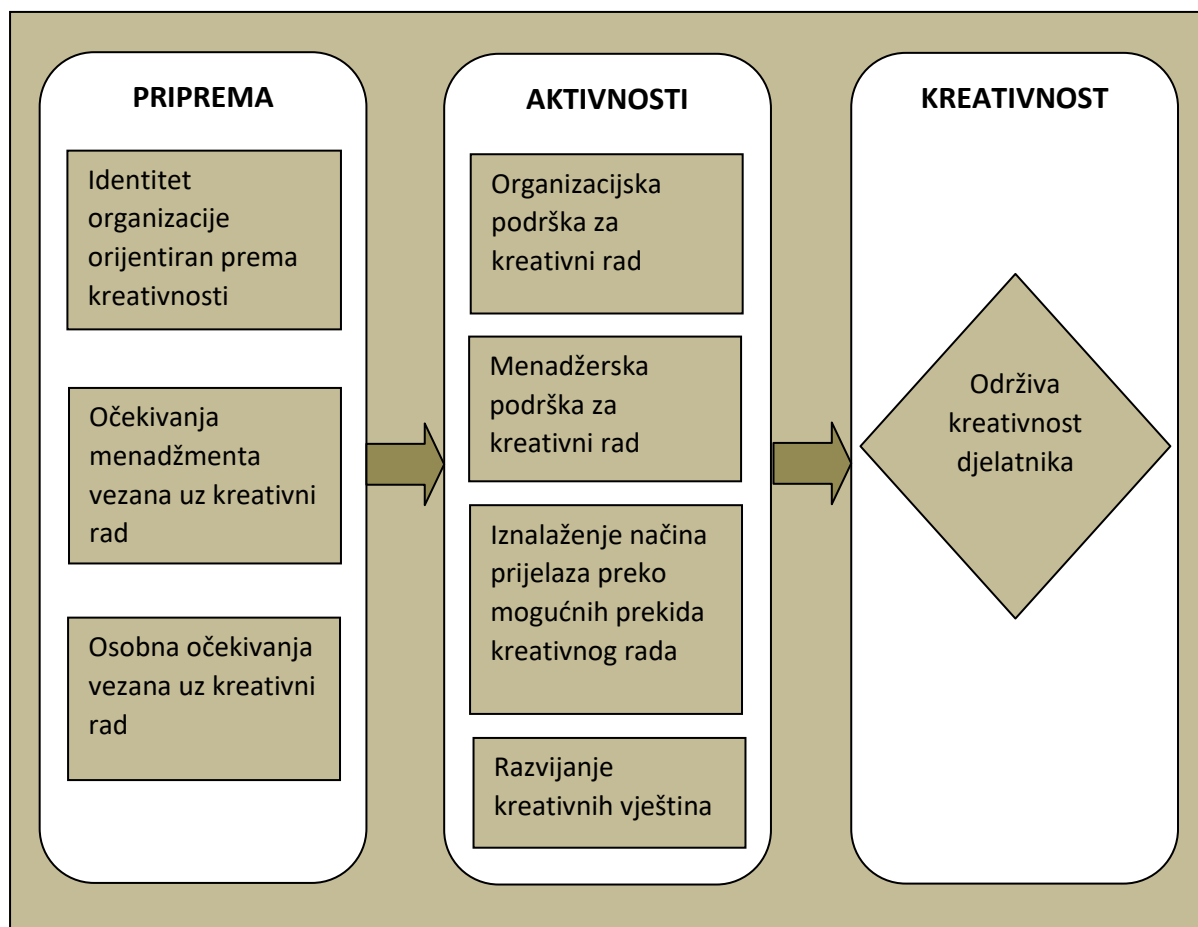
PRIPREMA

Identitet organizacije orijentiran prema kreativnosti

Očekivanja menadžmenta vezana uz kreativni rad

Osobna očekivanja vezana uz kreativni rad

AKTIVNOSTI

Organizacijska podrška za kreativni rad

Menadžerska podrška za kreativni rad

Iznalaženje načina prijelaza preko mogućnih prekida kreativnog rada

Razvijanje kreativnih vještina

KREATIVNOST

Održiva kreativnost djelatnika